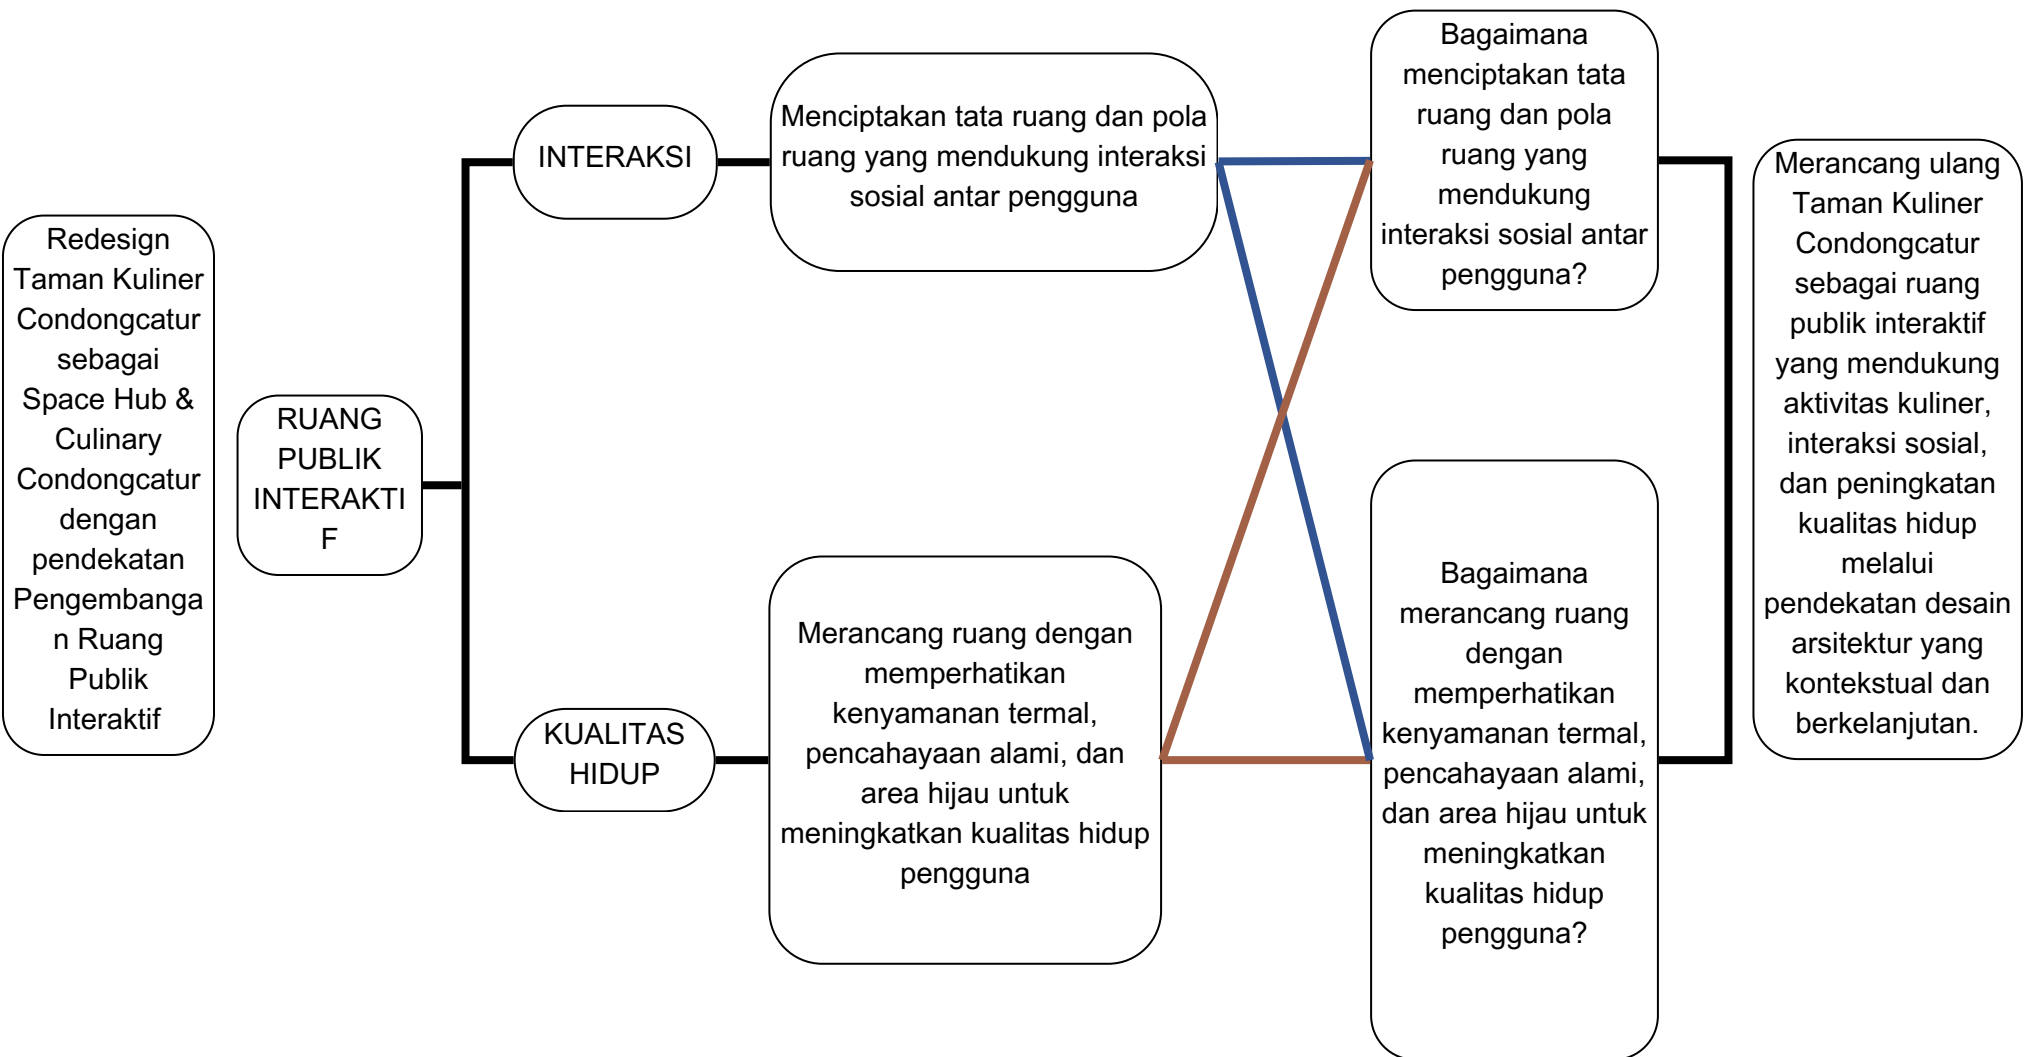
Redesign Taman Kuliner Condongcatur sebagai Space Hub & Culinary Condongcatur dengan pendekatan Pengembangan Ruang Publik Interaktif

RUANG PUBLIK INTERAKTIF

INTERAKSI

Menciptakan tata ruang dan pola ruang yang mendukung interaksi sosial antar pengguna

KUALITAS HIDUP

Merancang ruang dengan memperhatikan kenyamanan termal, pencahayaan alami, dan area hijau untuk meningkatkan kualitas hidup pengguna

Bagaimana menciptakan tata ruang dan pola ruang yang mendukung interaksi sosial antar pengguna?

Bagaimana merancang ruang dengan memperhatikan kenyamanan termal, pencahayaan alami, dan area hijau untuk meningkatkan kualitas hidup pengguna?

Merancang ulang Taman Kuliner Condongcatur sebagai ruang publik interaktif yang mendukung aktivitas kuliner, interaksi sosial, dan peningkatan kualitas hidup melalui pendekatan desain arsitektur yang kontekstual dan berkelanjutan.